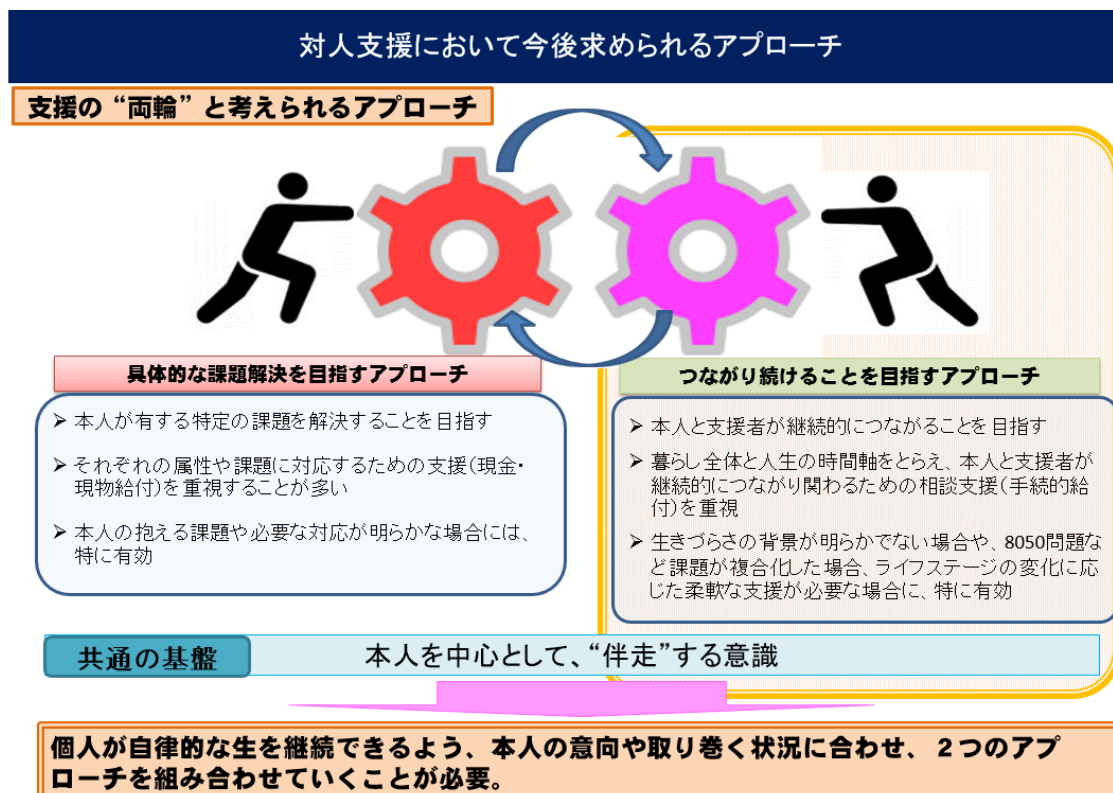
対人支援において今後求められるアプローチ

支援の“両輪”と考えられるアプローチ

具体的な課題解決を目指すアプローチ

➢ 本人が有する特定の課題を解決することを目指す

➢ それぞれの属性や課題に対応するための支援（現金・現物給付）を重視することが多い

➢ 本人の抱える課題や必要な対応が明らかな場合には、特に有効

つながり続けることを目指すアプローチ

➢ 本人と支援者が継続的につながることを目指す

➢ 暮らし全体と人生の時間軸をとらえ、本人と支援者が継続的につながり関わるための相談支援（手続的給付）を重視

➢ 生きづらさの背景が明らかでない場合や、8050問題など課題が複合化した場合、ライフステージの変化に応じた柔軟な支援が必要な場合に、特に有効

共通の基盤

本人を中心として、“伴走”する意識

個人が自律的な生を継続できるよう、本人の意向や取り巻く状況に合わせ、２つのアプローチを組み合わせていくことが必要。